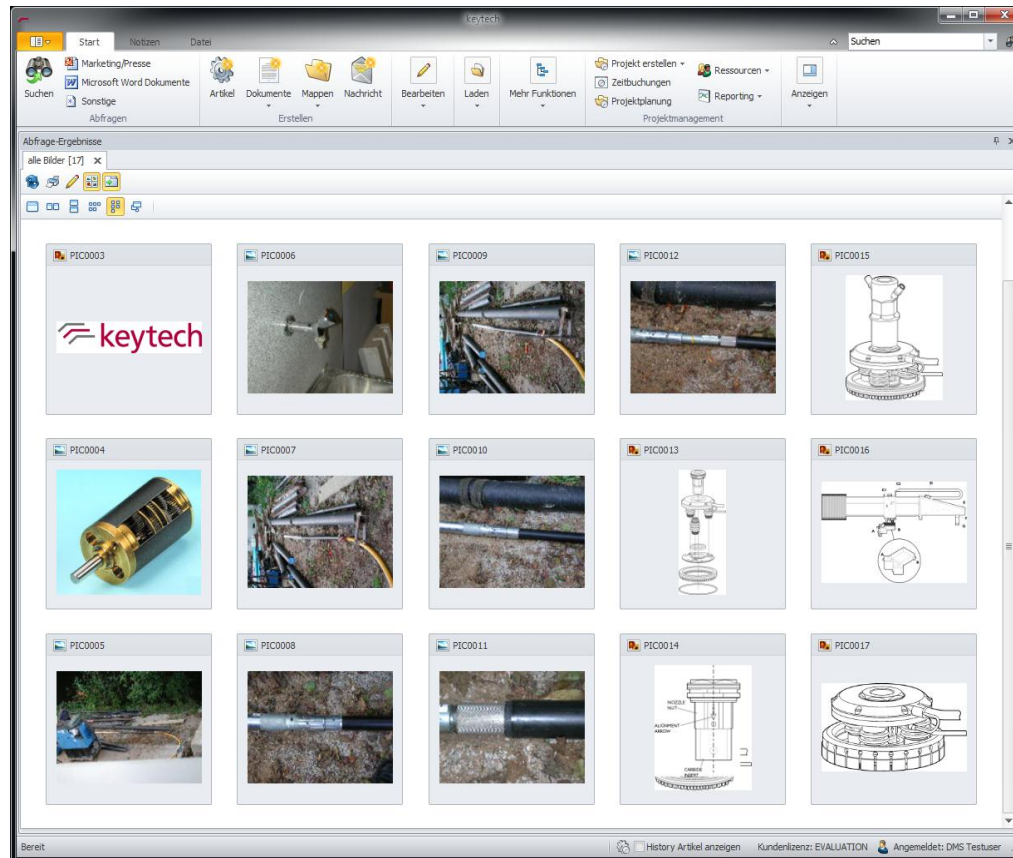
keytech

Start Notizen Datei

Suchen

Suchen

Marketing/Presse

Microsoft Word Dokumente

Sonstige

Abfragen

Artikel Dokumente Mappen Nachricht

Erstellen

Bearbeiten

Laden

Mehr Funktionen

Projekt erstellen

Zeitbuchungen

Projektplanung

Ressourcen

Reporting

Projektmanagement

Anzeigen

Abfrage-Ergebnisse

alle Bilder [17]

PIC0003

keytech

PIC0006

PIC0009

PIC0012

PIC0015

PIC0004

PIC0007

PIC0010

PIC0013

PIC0016

PIC0005

PIC0008

PIC0011

PIC0014

NOZZLE NUT

ALIGNMENT ARROW

CARBIDE INSERT

PIC0017

Bereit

History Artikel anzeigen

Kundenlizenz: EVALUATION

Angemeldet: DMS Testuser